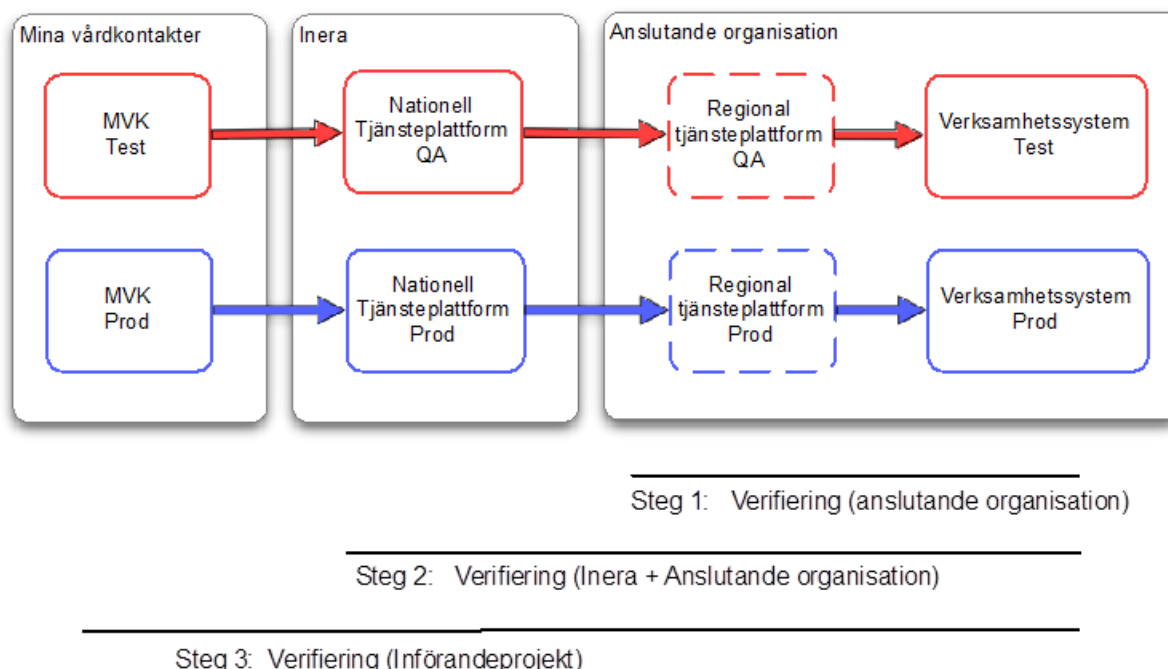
Mina vårdkontakter

MVK
Test

MVK
Prod

Inera

Nationell
Tjänsteplattform
QA

Nationell
Tjänsteplattform
Prod

Anslutande organisation

Regional
tjänsteplattform
QA

Verksamhetssystem
Test

Regional
tjänsteplattform
Prod

Verksamhetssystem
Prod

Steg 1: Verifiering (anslutande organisation)

Steg 2: Verifiering (Inera + Anslutande organisation)

Steg 3: Verifiering (Införandeprojekt)